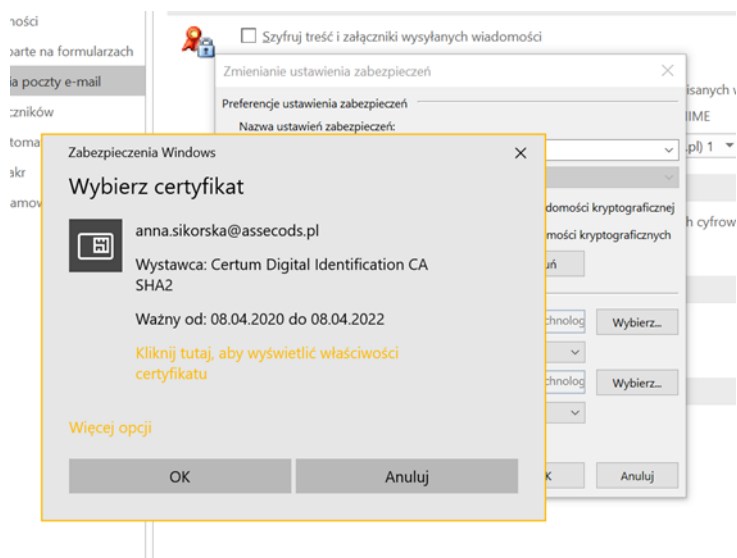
ności
parte na formularzach
ia poczty e-mail
zników
toma
akr
amov

Szyfruj treść i załączniki wysyłanych wiadomości

Zmienianie ustawienia zabezpieczeń

Preferencje ustawienia zabezpieczeń

Nazwa ustawień zabezpieczeń:

isanych w
IME
.pl) 1
adomości kryptograficznej
mości kryptograficznych
uń
h cyfrow
chnolog
Wybierz...
chnolog
Wybierz...
K
Anuluj

Zabezpieczenia Windows

Wybierz certyfikat

anna.sikorska@assecods.pl

Wystawca: Certum Digital Identification CA SHA2

Ważny od: 08.04.2020 do 08.04.2022

Kliknij tutaj, aby wyświetlić właściwości certyfikatu

Więcej opcji

OK

Anuluj